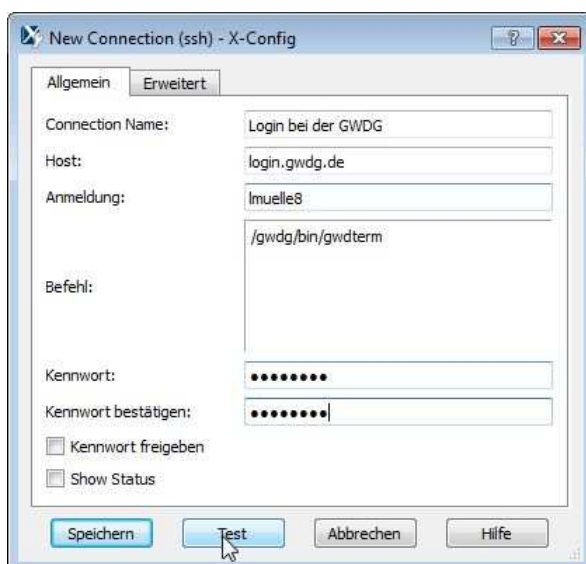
New Connection (ssh) - X-Config

?

Allgemein

Erweitert

Connection Name:

Login bei der GWDG

Host:

login.gwdg.de

Anmeldung:

lmuelle8

Befehl:

/gwdg/bin/gwdterm

Kennwort:

••••••••

Kennwort bestätigen:

••••••••

Kennwort freigeben

Show Status

Speichern

Test

Abbrechen

Hilfe